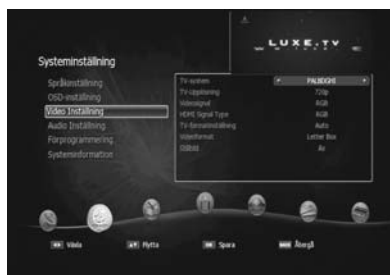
LUXE.TV

Systeminställning

Språkinställning
OSD-inställning
Video Inställning
Audio Inställning
Förprogrammering
Systeminformation

| | |
|---|---|
| TV-system | PAL(BGDH) |
| TV-Upplösning | 720p |
| Videosignal | RGB |
| HDMI Signal Type | RGB |
| TV-formatinställning | Auto |
| Videoformat | Letter Box |
| OSBild | Av |

Växla
Flytta
Spara
Återgå